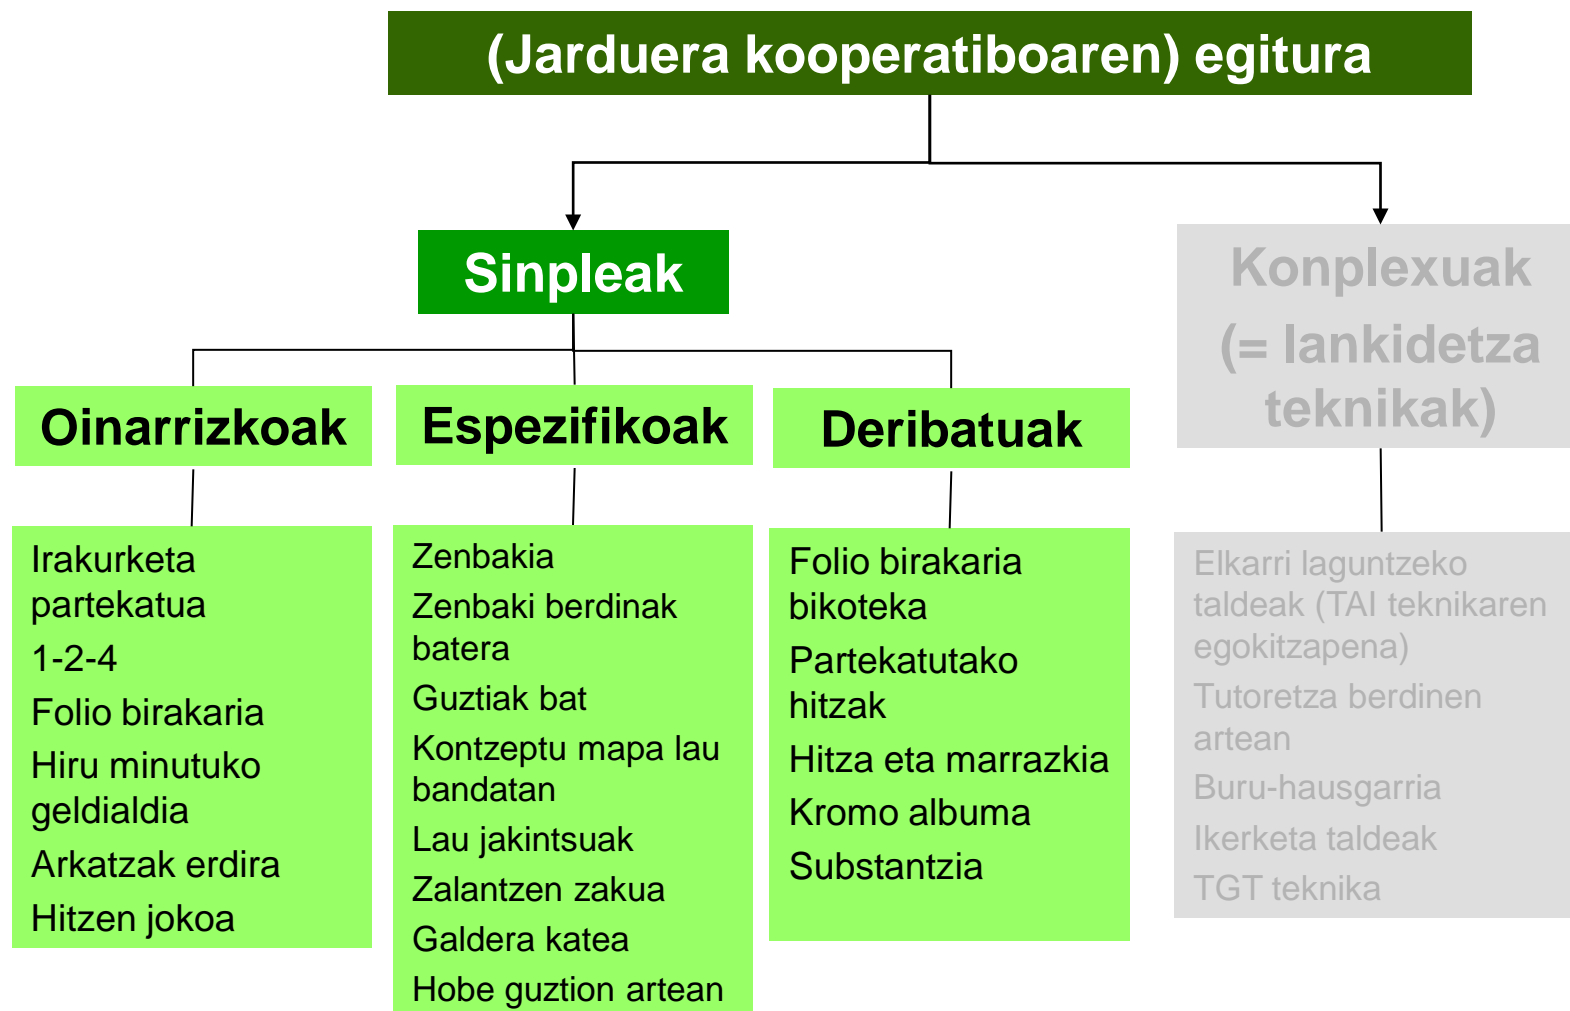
(Jarduera kooperatiboaren) egitura

Sinpleak

Konplexuak (= lankidetza teknikak)

Oinarrizkoak

Espezifikoak

Deribatuak

Irakurketa partekatua
1-2-4
Folio birakaria
Hiru minutuko geldialdia
Arkatzak erdira
Hitzen jokoa

Zenbakia
Zenbaki berdinak batera
Guztiak bat
Kontzeptu mapa lau bandatan
Lau jakintsuak
Zalantzen zakua
Galdera katea
Hobe guztion artean

Folio birakaria bikoteka
Partekatutako hitzak
Hitza eta marrazkia
Kromo albuma
Substantzia

Elkarri laguntzeko taldeak (TAI teknikaren egokitzapena)
Tutoretza berdinen artean
Buru-hausgarria
Ikerketa taldeak
TGT teknika